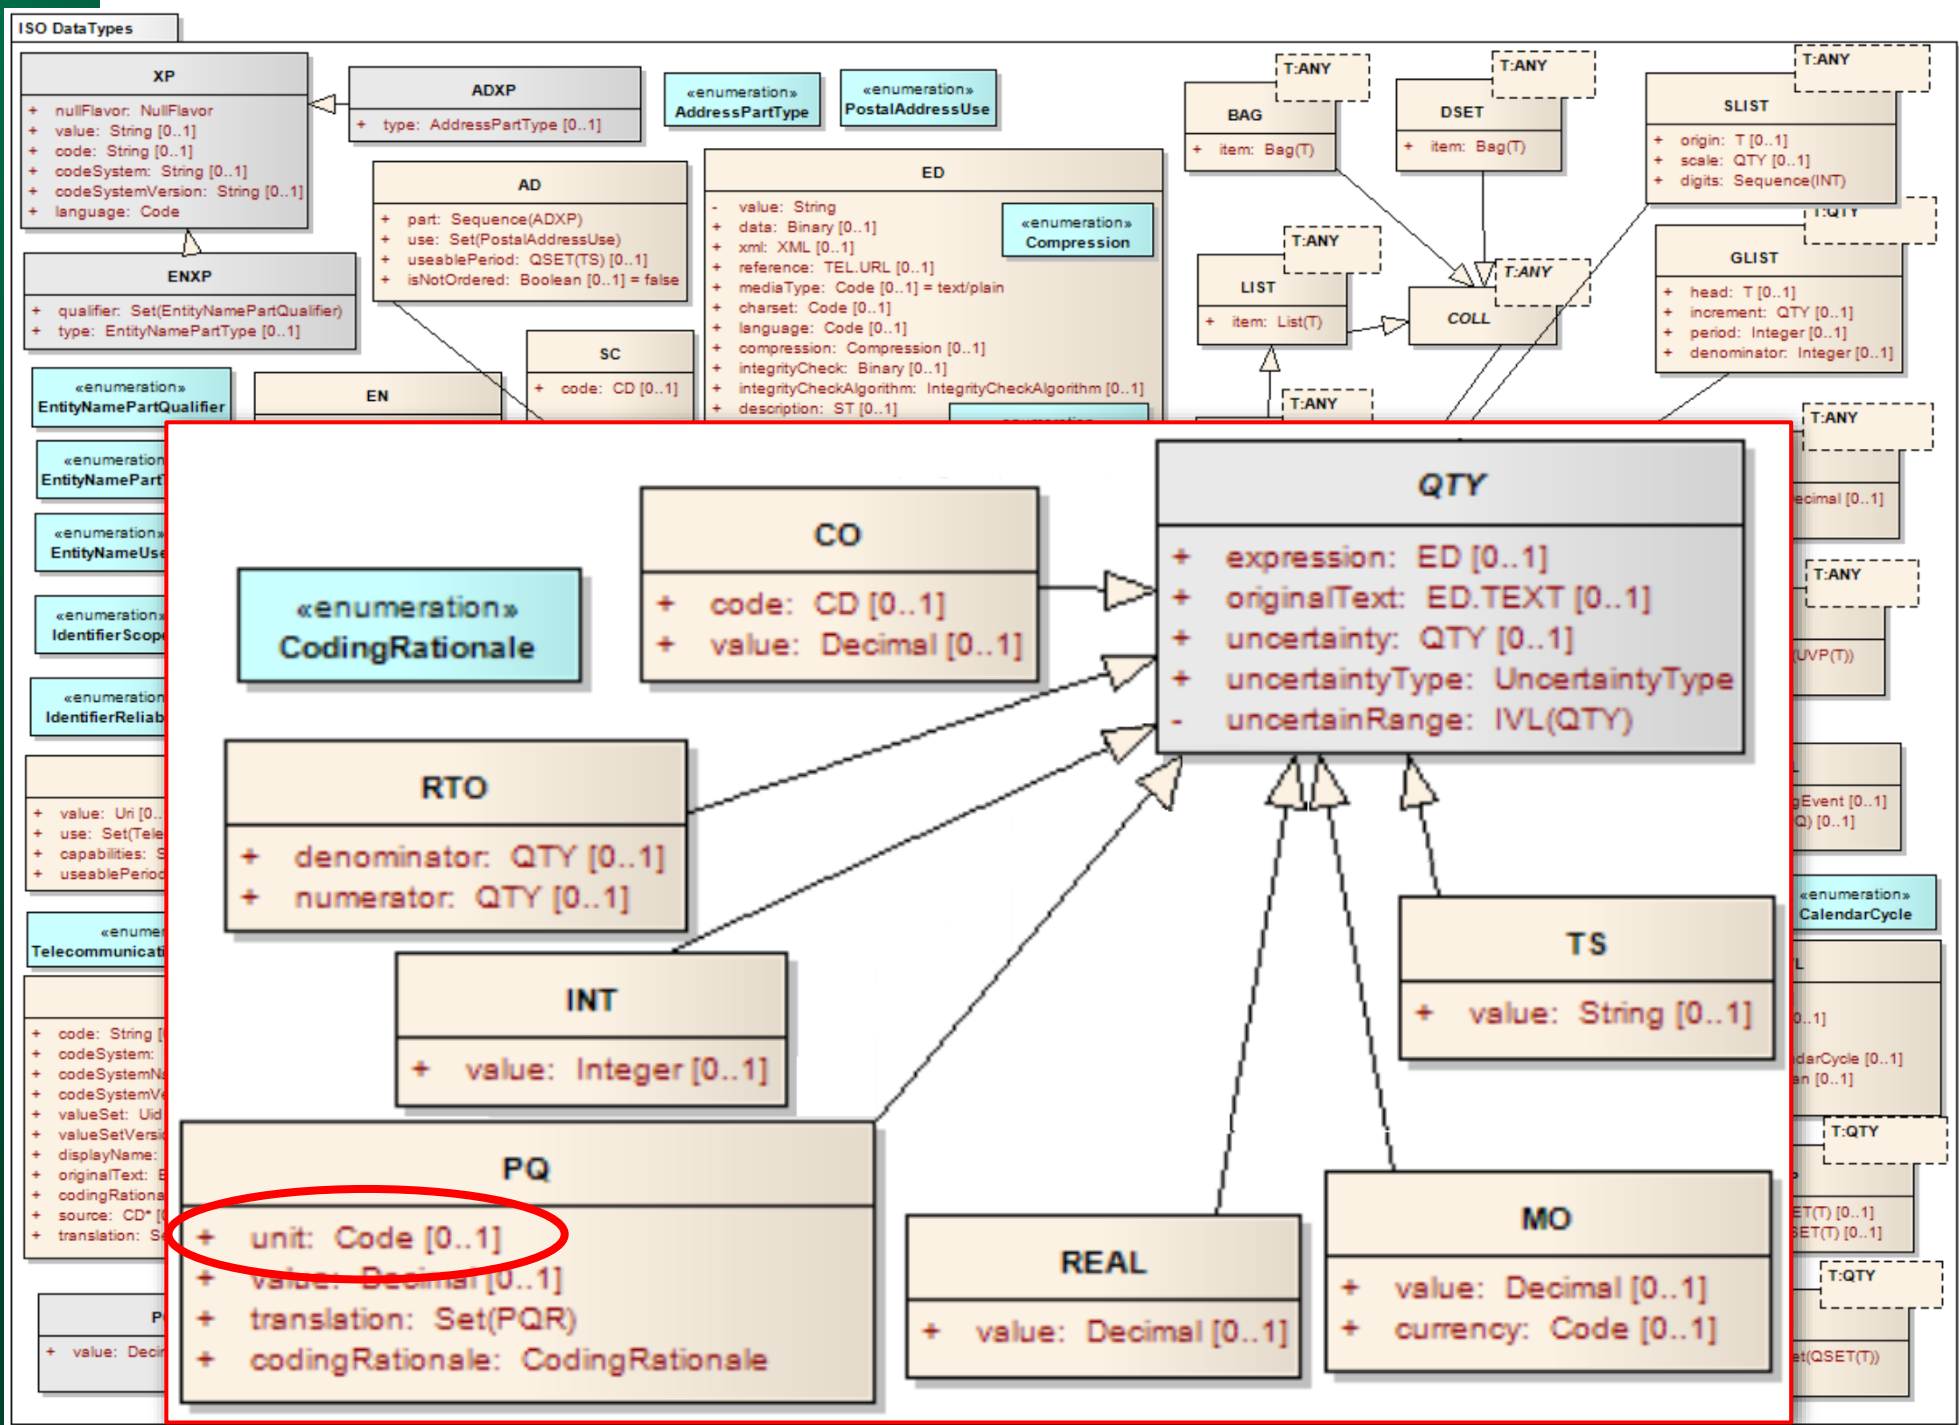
ISO DataTypes

XP
+ nullFlavor: NullFlavor
+ value: String [0..1]
+ code: String [0..1]
+ codeSystem: String [0..1]
+ codeSystemVersion: String [0..1]
+ language: Code

ADXP
+ type: AddressPartType [0..1]

«enumeration»
AddressPartType

«enumeration»
PostalAddressUse

T:ANY
BAG
+ item: Bag(T)

T:ANY
DSET
+ item: Bag(T)

T:ANY
SLIST
+ origin: T [0..1]
+ scale: QTY [0..1]
+ digits: Sequence(INT)

AD
+ part: Sequence(ADXP)
+ use: Set(PostalAddressUse)
+ useablePeriod: QSET(TS) [0..1]
+ isNotOrdered: Boolean [0..1] = false

ED
- value: String
+ data: Binary [0..1]
+ xml: XML [0..1]
+ reference: TEL.URL [0..1]
+ mediaType: Code [0..1] = text/plain
+ charset: Code [0..1]
+ language: Code [0..1]
+ compression: Compression [0..1]
+ integrityCheck: Binary [0..1]
+ integrityCheckAlgorithm: IntegrityCheckAlgorithm [0..1]
+ description: ST [0..1]

«enumeration»
Compression

T:ANY
LIST
+ item: List(T)

T:ANY
COLL

T:QTY
GLIST
+ head: T [0..1]
+ increment: QTY [0..1]
+ period: Integer [0..1]
+ denominator: Integer [0..1]

ENXP
+ qualifier: Set(EntityNamePartQualifier)
+ type: EntityNamePartType [0..1]

SC
+ code: CD [0..1]

EN

T:ANY

«enumeration»
EntityNamePartQualifier

«enumeration»
EntityNamePart

«enumeration»
EntityNameUse

«enumeration»
IdentifierScope

«enumeration»
IdentifierReliab

+ value: Uri [0..
+ use: Set(Tele
+ capabilities: S
+ useablePeriod

«enume
Telecommunicati

+ code: String [
+ codeSystem:
+ codeSystemN
+ codeSystemV
+ valueSet: Uid
+ valueSetVersi
+ displayName:
+ originalText: E
+ codingRationa
+ source: CD* [
+ translation: S

P
+ value: Deci

T:ANY
ecimal [0..1]

T:ANY
UVP(T))

Event [0..1]
Q) [0..1]

«enumeration»
CalendarCycle

L
0..1]
darCycle [0..1]
n [0..1]

T:QTY
ET(T) [0..1]
SET(T) [0..1]

T:QTY
et(QSET(T))

«enumeration»
CodingRationale

CO
+ code: CD [0..1]
+ value: Decimal [0..1]

QTY
+ expression: ED [0..1]
+ originalText: ED.TEXT [0..1]
+ uncertainty: QTY [0..1]
+ uncertaintyType: UncertaintyType
- uncertainRange: IVL(QTY)

RTO
+ denominator: QTY [0..1]
+ numerator: QTY [0..1]

INT
+ value: Integer [0..1]

TS
+ value: String [0..1]

PQ
+ unit: Code [0..1]
+ value: Decimal [0..1]
+ translation: Set(PQR)
+ codingRationale: CodingRationale

REAL
+ value: Decimal [0..1]

MO
+ value: Decimal [0..1]
+ currency: Code [0..1]